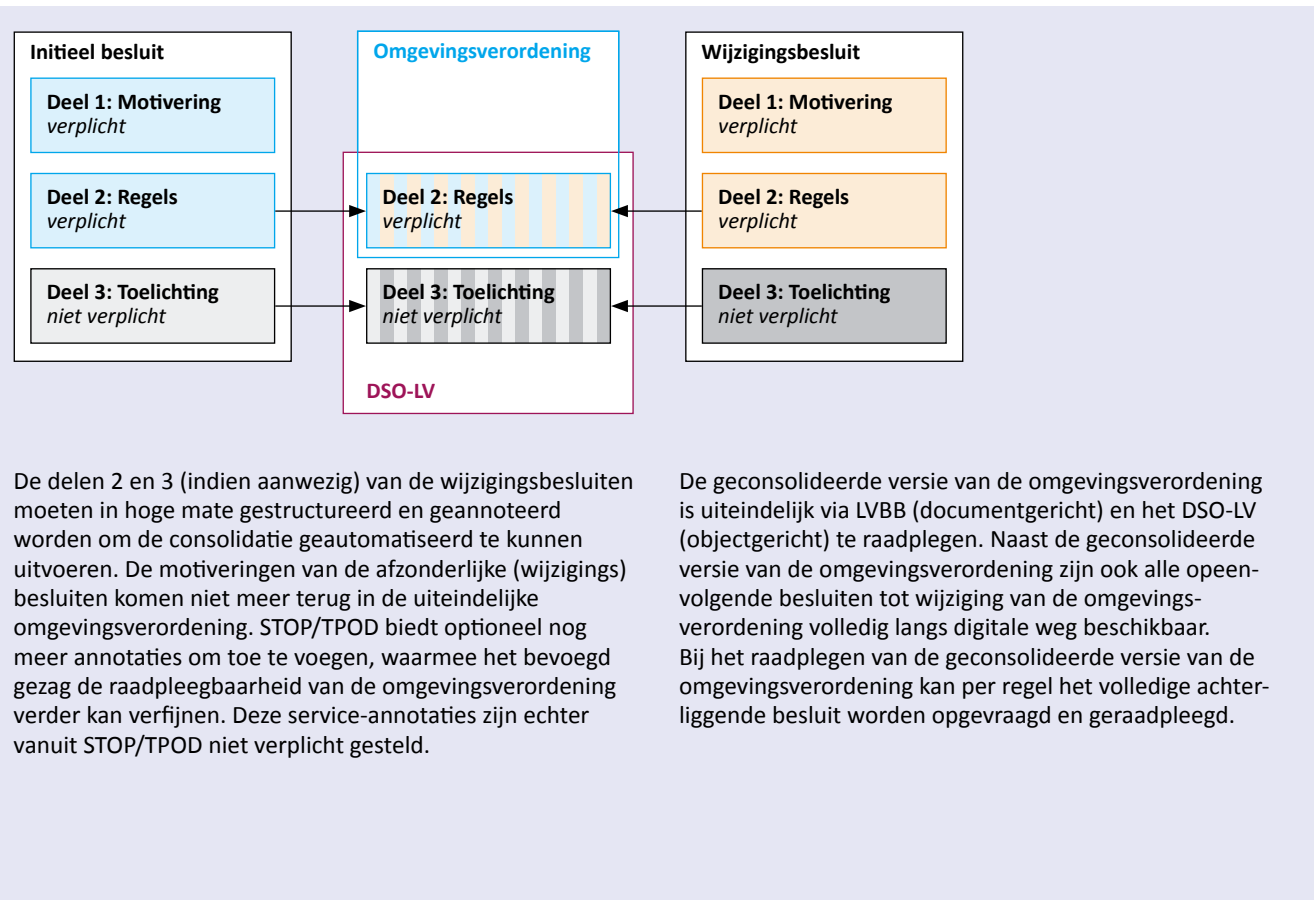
Initieel besluit

Deel 1: Motivering
verplicht

Deel 2: Regels
verplicht

Deel 3: Toelichting
niet verplicht

Omgevingsverordening

Deel 2: Regels
verplicht

Deel 3: Toelichting
niet verplicht

DSO-LV

Wijzigingsbesluit

Deel 1: Motivering
verplicht

Deel 2: Regels
verplicht

Deel 3: Toelichting
niet verplicht

De delen 2 en 3 (indien aanwezig) van de wijzigingsbesluiten moeten in hoge mate gestructureerd en geannoteerd worden om de consolidatie geautomatiseerd te kunnen uitvoeren. De motiveringen van de afzonderlijke (wijzigings) besluiten komen niet meer terug in de uiteindelijke omgevingsverordening. STOP/TPOD biedt optioneel nog meer annotaties om toe te voegen, waarmee het bevoegd gezag de raadpleegbaarheid van de omgevingsverordening verder kan verfijnen. Deze service-annotaties zijn echter vanuit STOP/TPOD niet verplicht gesteld.

De geconsolideerde versie van de omgevingsverordening is uiteindelijk via LVBB (documentgericht) en het DSO-LV (objectgericht) te raadplegen. Naast de geconsolideerde versie van de omgevingsverordening zijn ook alle opeenvolgende besluiten tot wijziging van de omgevingsverordening volledig langs digitale weg beschikbaar.
Bij het raadplegen van de geconsolideerde versie van de omgevingsverordening kan per regel het volledige achterliggende besluit worden opgevraagd en geraadpleegd.